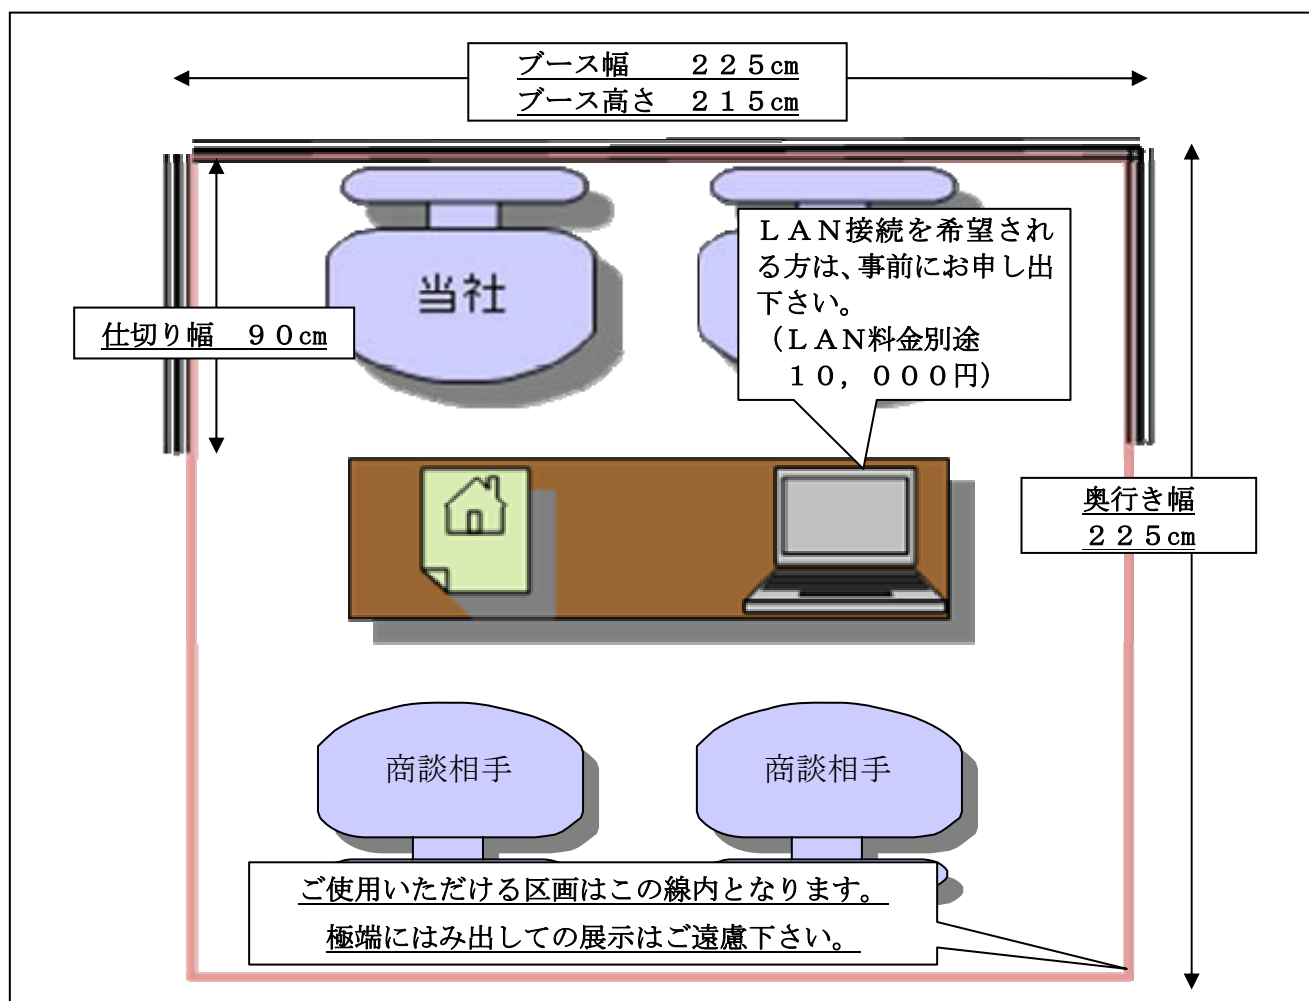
ブース幅　２２５cm
ブース高さ　２１５cm

当社

ＬＡＮ接続を希望される方は、事前にお申し出下さい。
（ＬＡＮ料金別途
１０，０００円）

仕切り幅　９０cm

奥行き幅
２２５cm

商談相手

商談相手

ご使用いただける区画はこの線内となります。
極端にはみ出しての展示はご遠慮下さい。